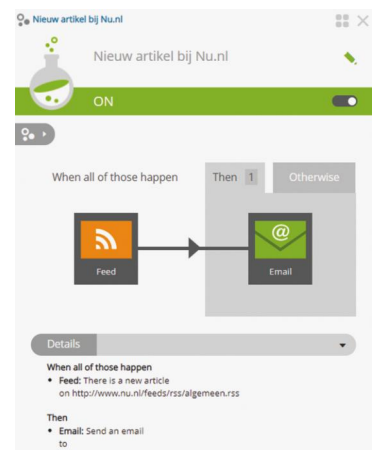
Nieuw artikel bij Nu.nl

Nieuw artikel bij Nu.nl

ON

When all of those happen

Then 1

Otherwise

Feed

Email

Details

When all of those happen

- **Feed:** There is a new article on http://www.nu.nl/feeds/rss/algemeen.rss

Then

- **Email:** Send an email to